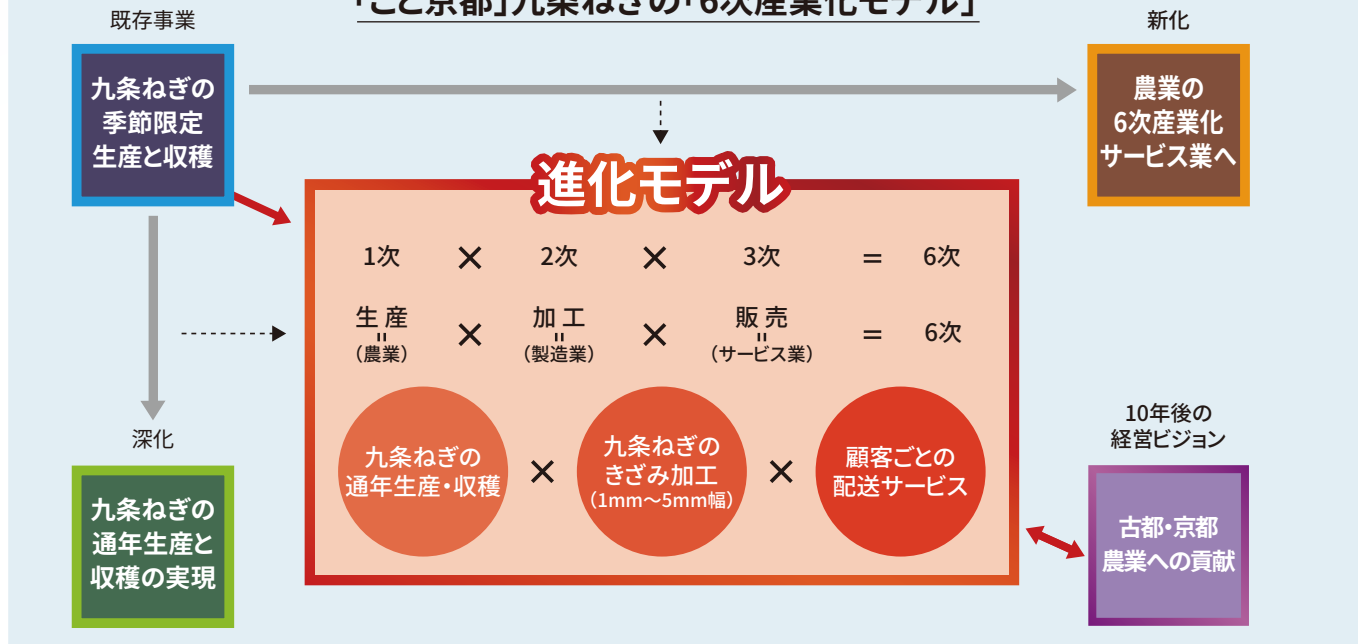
「こと京都」九条ねぎの「6次産業化モデル」

既存事業

九条ねぎの季節限定生産と収穫

新化

農業の6次産業化サービス業へ

進化モデル

| 1次 | × | 2次 | × | 3次 | = | 6次 |
|---|---|---|---|---|---|---|
| 生産 ॥ (農業) | × | 加工 ॥ (製造業) | × | 販売 ॥ (サービス業) | = | 6次 |

九条ねぎの通年生産・収穫 × 九条ねぎのきざみ加工 (1mm〜5mm幅) × 顧客ごとの配送サービス

深化

九条ねぎの通年生産と収穫の実現

10年後の経営ビジョン

古都・京都農業への貢献